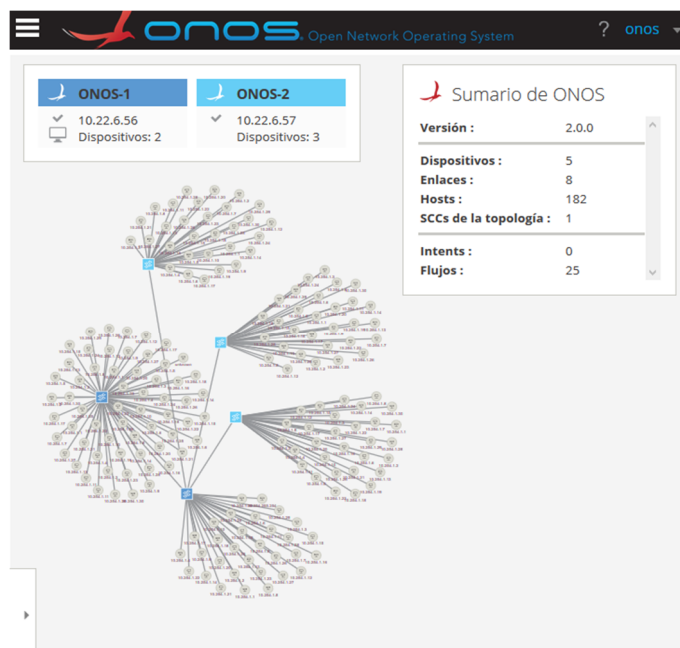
ONOS Open Network Operating System

? onos

ONOS-1
10.22.6.56
Dispositivos: 2

ONOS-2
10.22.6.57
Dispositivos: 3

Sumario de ONOS

| | |
|---|---|
| Versión : | 2.0.0 |
| Dispositivos : | 5 |
| Enlaces : | 8 |
| Hosts : | 182 |
| SCCs de la topología : | 1 |
| Intents : | 0 |
| Flujos : | 25 |

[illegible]